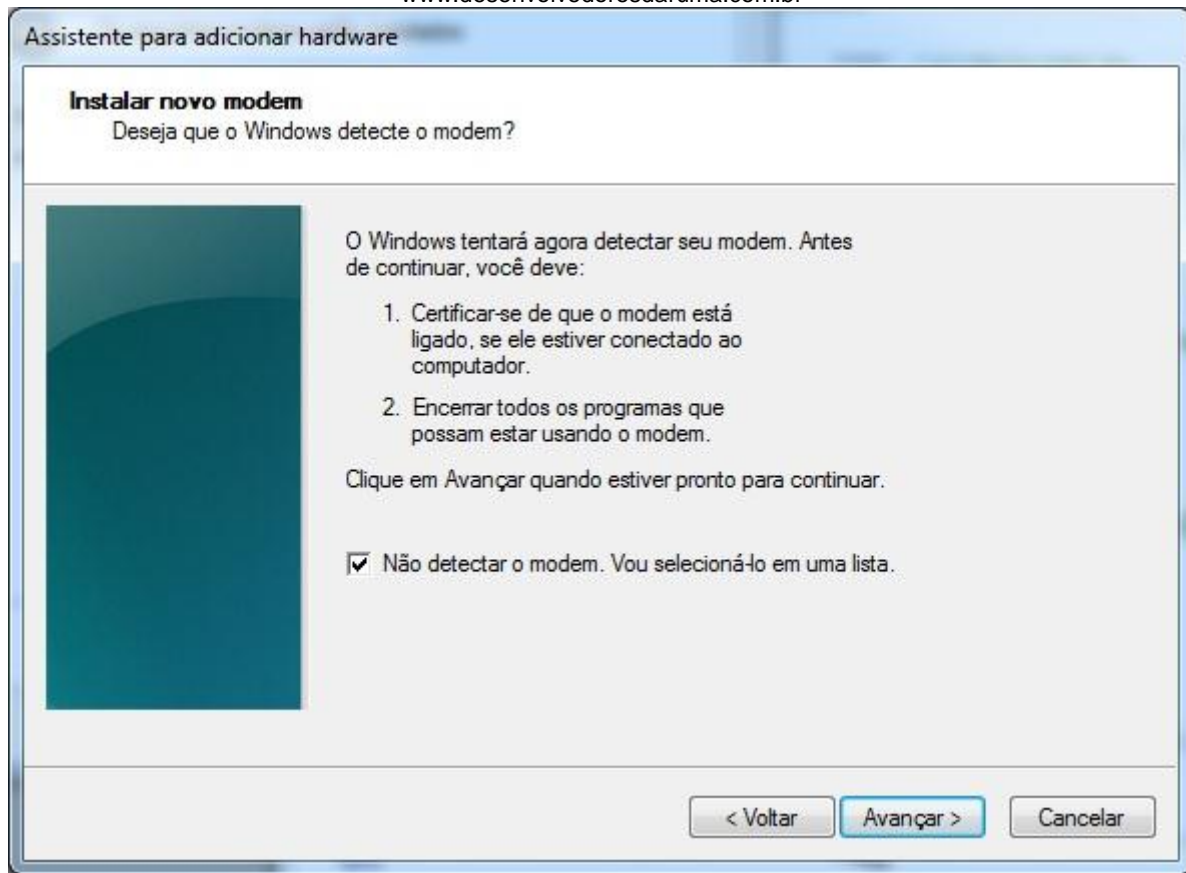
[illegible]

Assistente para adicionar hardware

Instalar novo modem
Deseja que o Windows detecte o modem?

O Windows tentará agora detectar seu modem. Antes de continuar, você deve:

1. Certificar-se de que o modem está ligado, se ele estiver conectado ao computador.

2. Encerrar todos os programas que possam estar usando o modem.

Clique em Avançar quando estiver pronto para continuar.

Não detectar o modem. Vou selecioná-lo em uma lista.

< Voltar
Avançar >
Cancelar